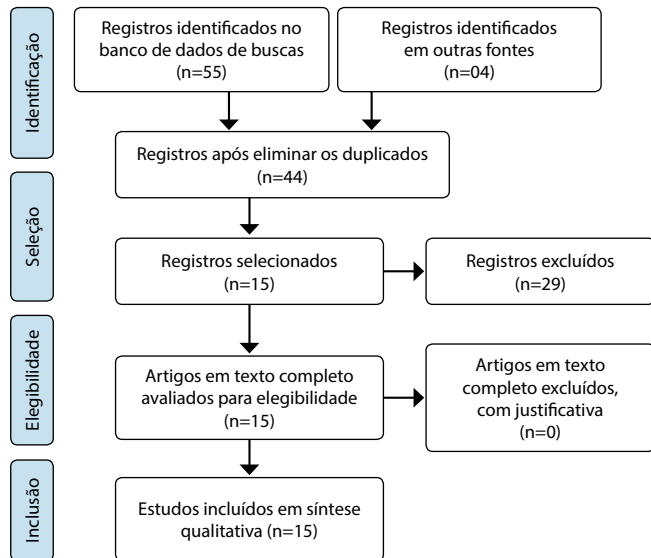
Identificação

Registros identificados no banco de dados de buscas (n=55)

Registros identificados em outras fontes (n=04)

Registros após eliminar os duplicados (n=44)

Seleção

Registros selecionados (n=15)

Registros excluídos (n=29)

Elegibilidade

Artigos em texto completo avaliados para elegibilidade (n=15)

Artigos em texto completo excluídos, com justificativa (n=0)

Inclusão

Estudos incluídos em síntese qualitativa (n=15)